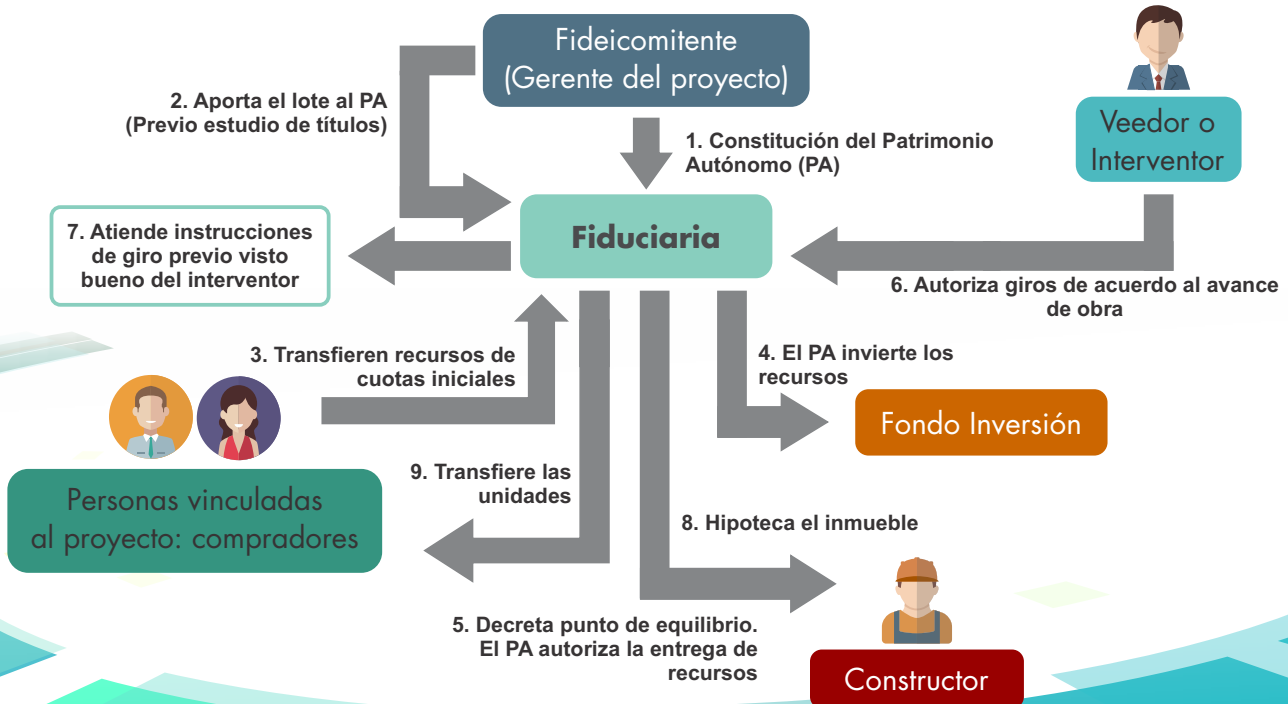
Fideicomitente
(Gerente del proyecto)

2. Aporta el lote al PA
(Previo estudio de títulos)

1. Constitución del Patrimonio Autónomo (PA)

Veedor o Interventor

7. Atiende instrucciones de giro previo visto bueno del interventor

Fiduciaria

6. Autoriza giros de acuerdo al avance de obra

3. Transfieren recursos de cuotas iniciales

4. El PA invierte los recursos

Fondo Inversión

9. Transfiere las unidades

Personas vinculadas al proyecto: compradores

8. Hipoteca el inmueble

5. Decreta punto de equilibrio.
El PA autoriza la entrega de recursos

Constructor